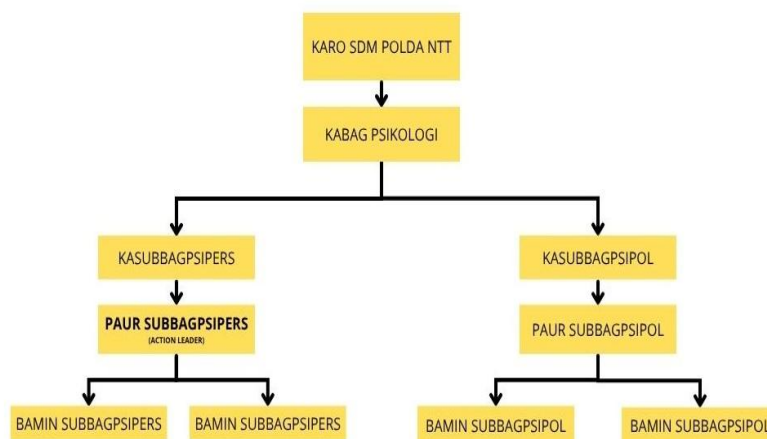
KARO SDM POLDA NTT

KABAG PSIKOLOGI

KASUBBAGPSIPERS

PAUR SUBBAGPSIPERS
(ACTION LEADER)

BAMIN SUBBAGPSIPERS

BAMIN SUBBAGPSIPERS

KASUBBAGPSIPOL

PAUR SUBBAGPSIPOL

BAMIN SUBBAGPSIPOL

BAMIN SUBBAGPSIPOL